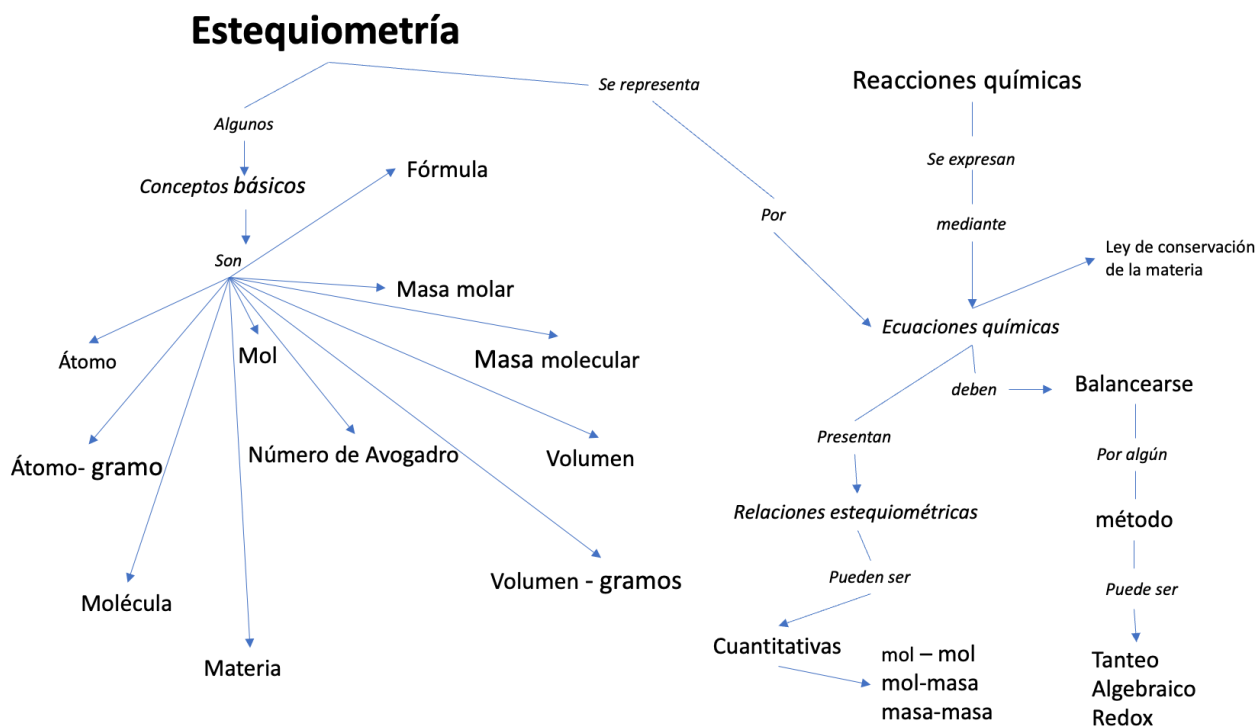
Estequiometría

Algunos

Conceptos básicos

Son

Fórmula

Masa molar

Átomo

Mol

Masa molecular

Átomo- gramo

Número de Avogadro

Volumen

Molécula

Volumen - gramos

Materia

Se representa

Por

Reacciones químicas

Se expresan

mediante

Ley de conservación de la materia

Ecuaciones químicas

deben

Balancearse

Presentan

Por algún

Relaciones estequiométricas

método

Pueden ser

Puede ser

Cuantitativas

mol – mol
mol-masa
masa-masa

Tanteo
Algebraico
Redox